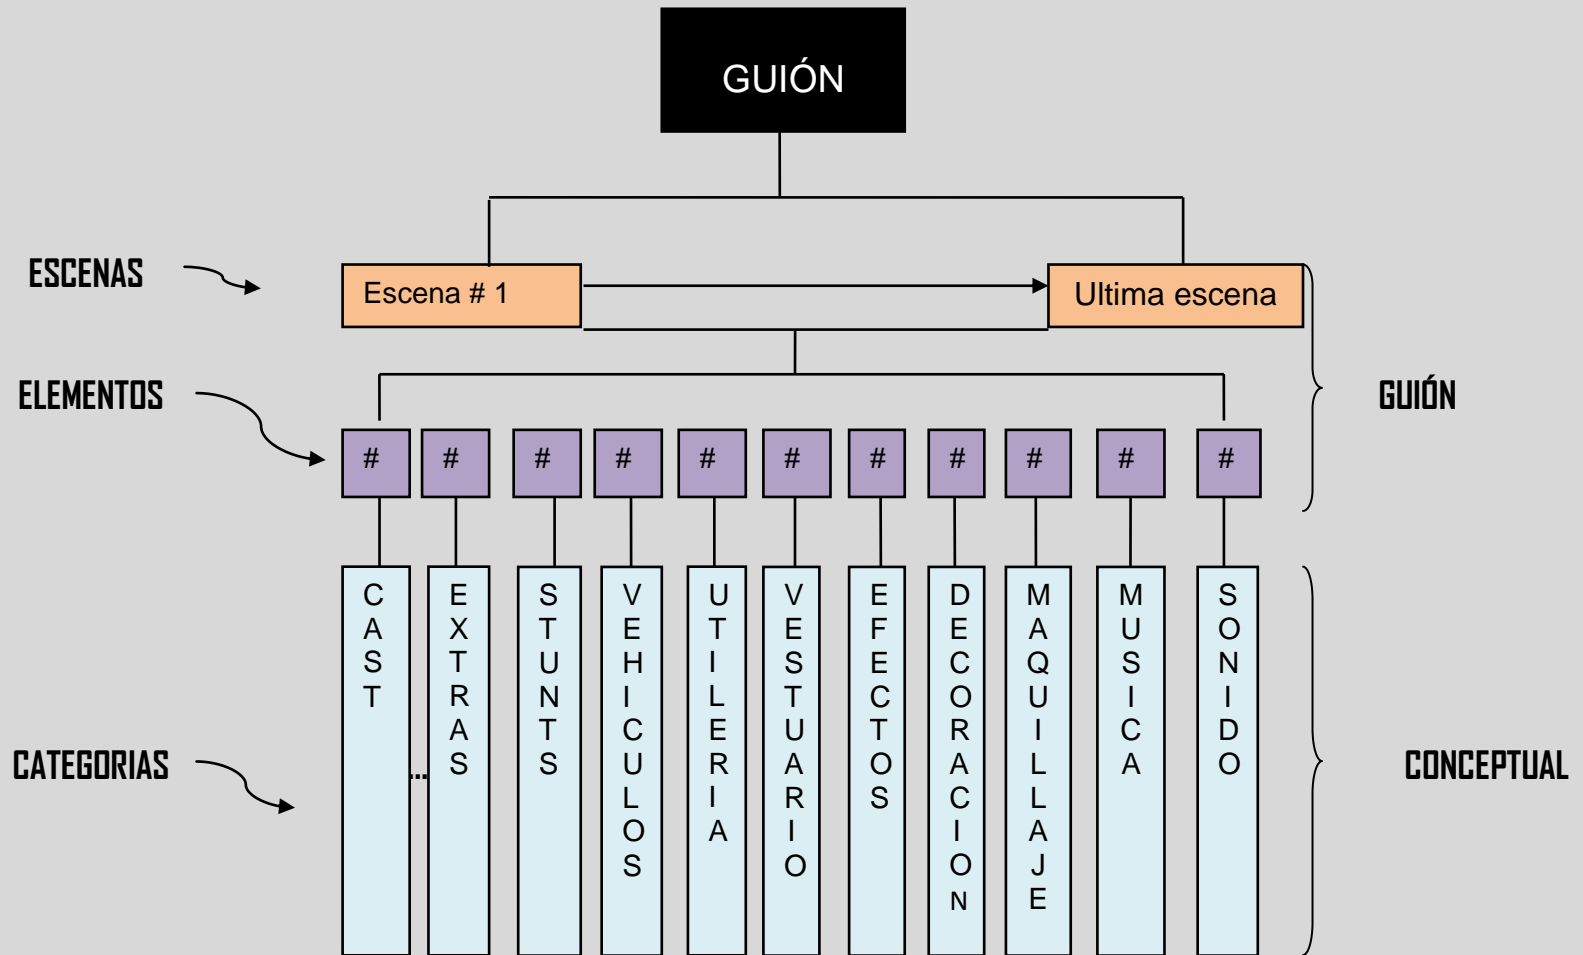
GUIÓN

ESCENAS

Escena # 1

Ultima escena

ELEMENTOS

GUIÓN

# # # # # # # # # # #

CATEGORIAS

CAST

...

EXTRAS

STUNTS

VEHICULOS

UTILERIA

VESTUARIO

EFECTOS

DECORACION

MAQUILLAJE

MUSICA

SONIDO

CONCEPTUAL